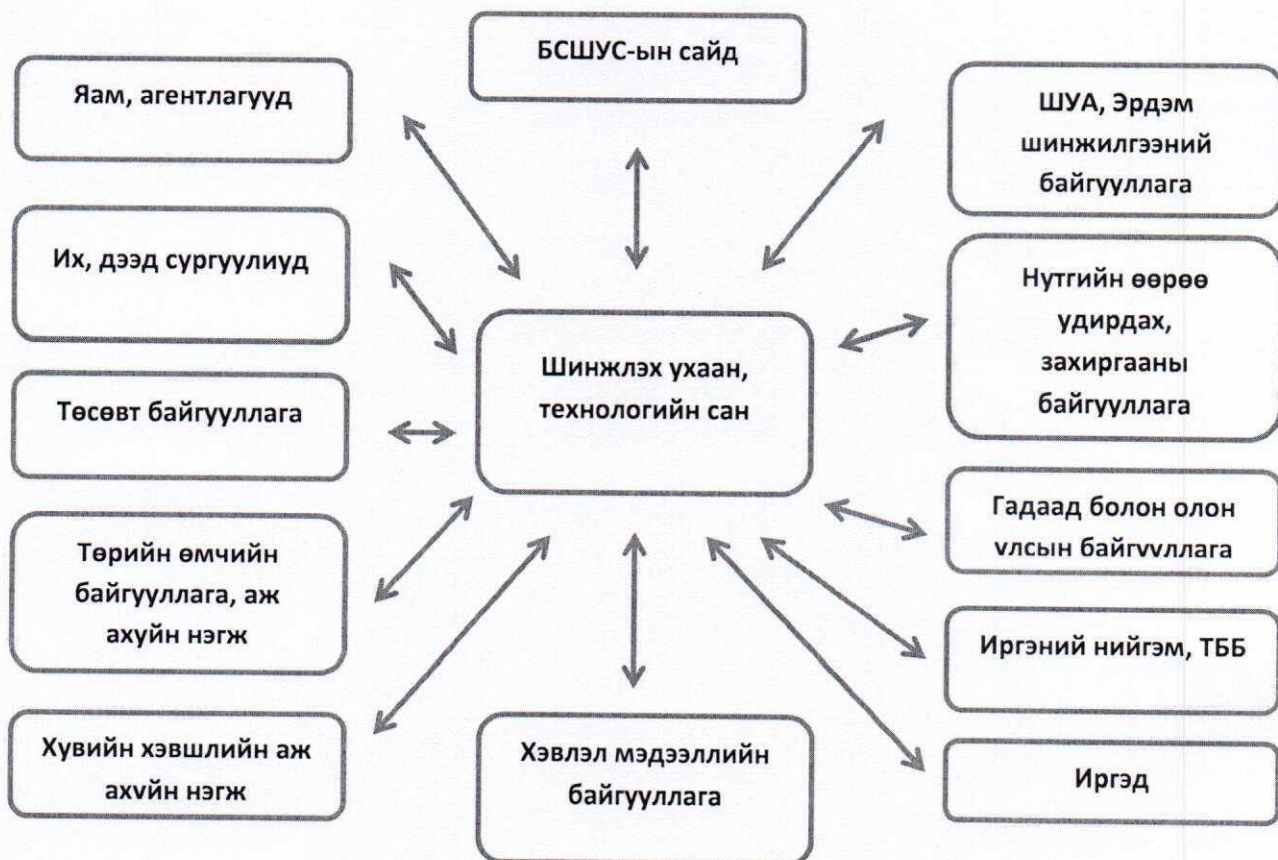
БСШУС-ын сайд

Яам, агентлагууд

ШУА, Эрдэм шинжилгээний байгууллага

Их, дээд сургуулиуд

Нутгийн өөрөө удирдах, захиргааны байгууллага

Шинжлэх ухаан, технологийн сан

Төсөвт байгууллага

Гадаад болон олон улсын байгууллага

Төрийн өмчийн байгууллага, аж ахуйн нэгж

Иргэний нийгэм, ТББ

Хувийн хэвшлийн аж ахуйн нэгж

Хэвлэл мэдээллийн байгууллага

Иргэд